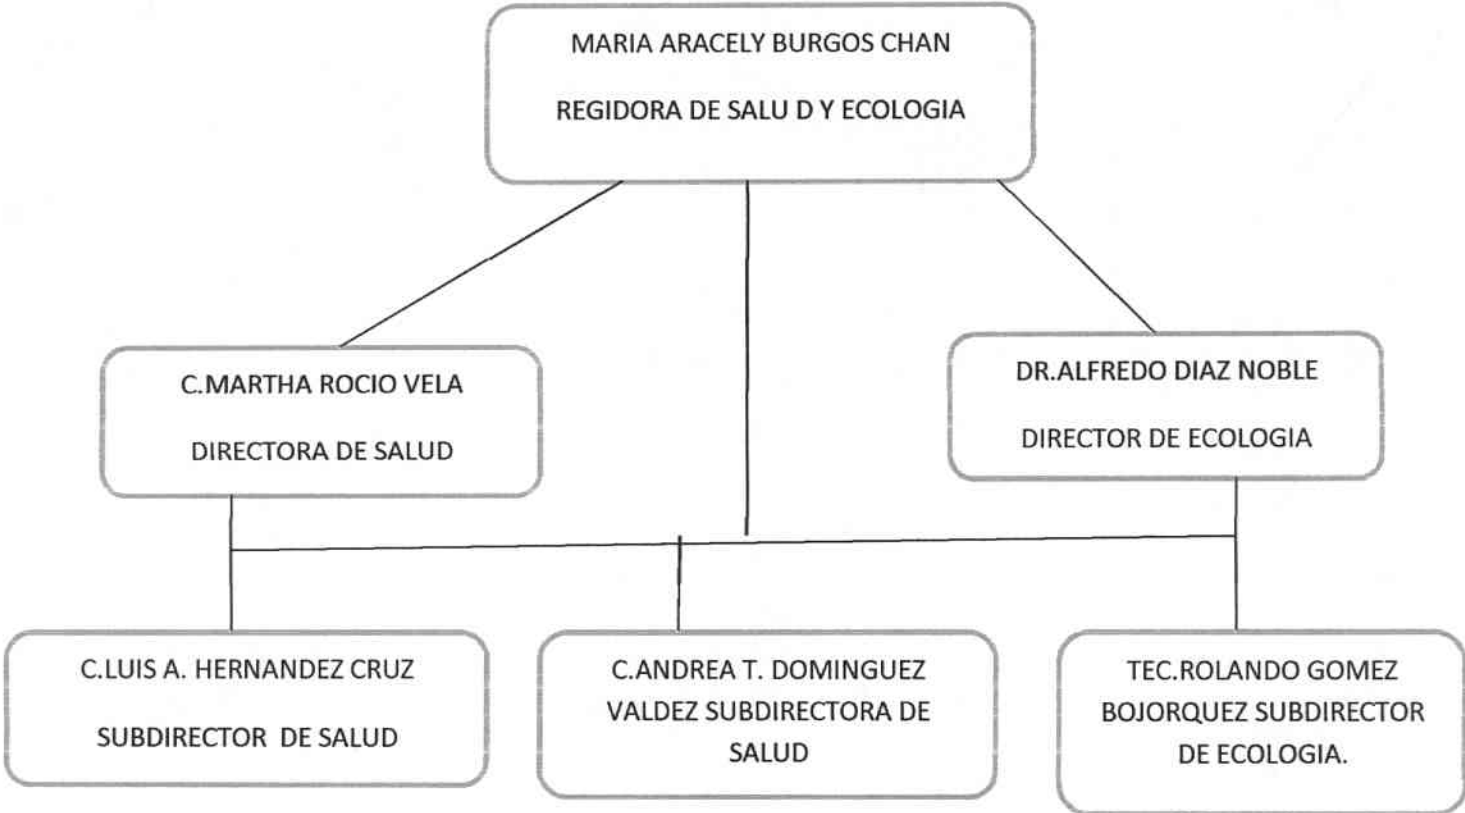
MARIA ARACELY BURGOS CHAN

REGIDORA DE SALU D Y ECOLOGIA

C.MARTHA ROCIO VELA

DIRECTORA DE SALUD

DR.ALFREDO DIAZ NOBLE

DIRECTOR DE ECOLOGIA

C.LUIS A. HERNANDEZ CRUZ

SUBDIRECTOR DE SALUD

C.ANDREA T. DOMINGUEZ VALDEZ SUBDIRECTORA DE SALUD

TEC.ROLANDO GOMEZ BOJORQUEZ SUBDIRECTOR DE ECOLOGIA.